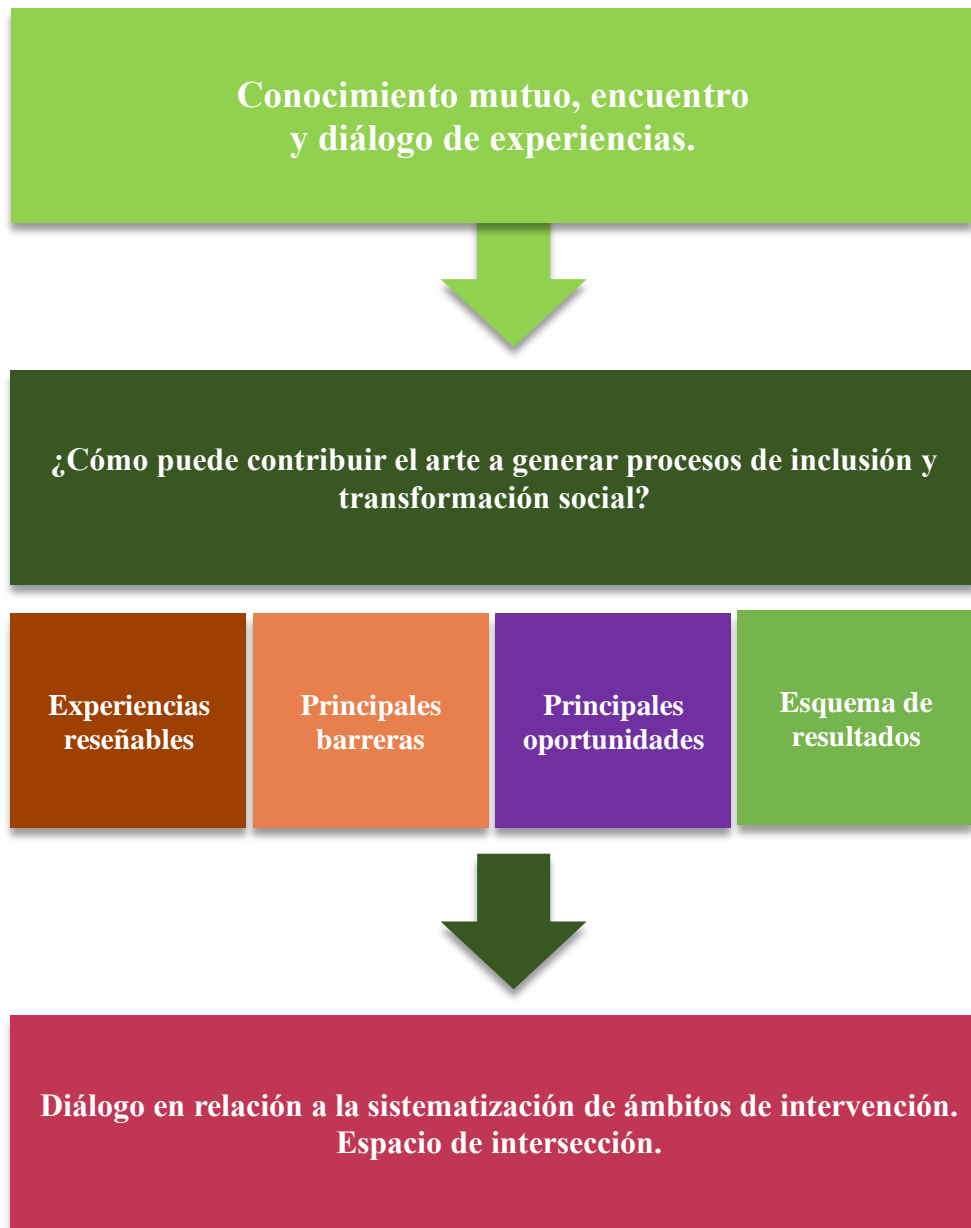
Conocimiento mutuo, encuentro y diálogo de experiencias.

¿Cómo puede contribuir el arte a generar procesos de inclusión y transformación social?

Experiencias reseñables

Principales barreras

Principales oportunidades

Esquema de resultados

Diálogo en relación a la sistematización de ámbitos de intervención. Espacio de intersección.